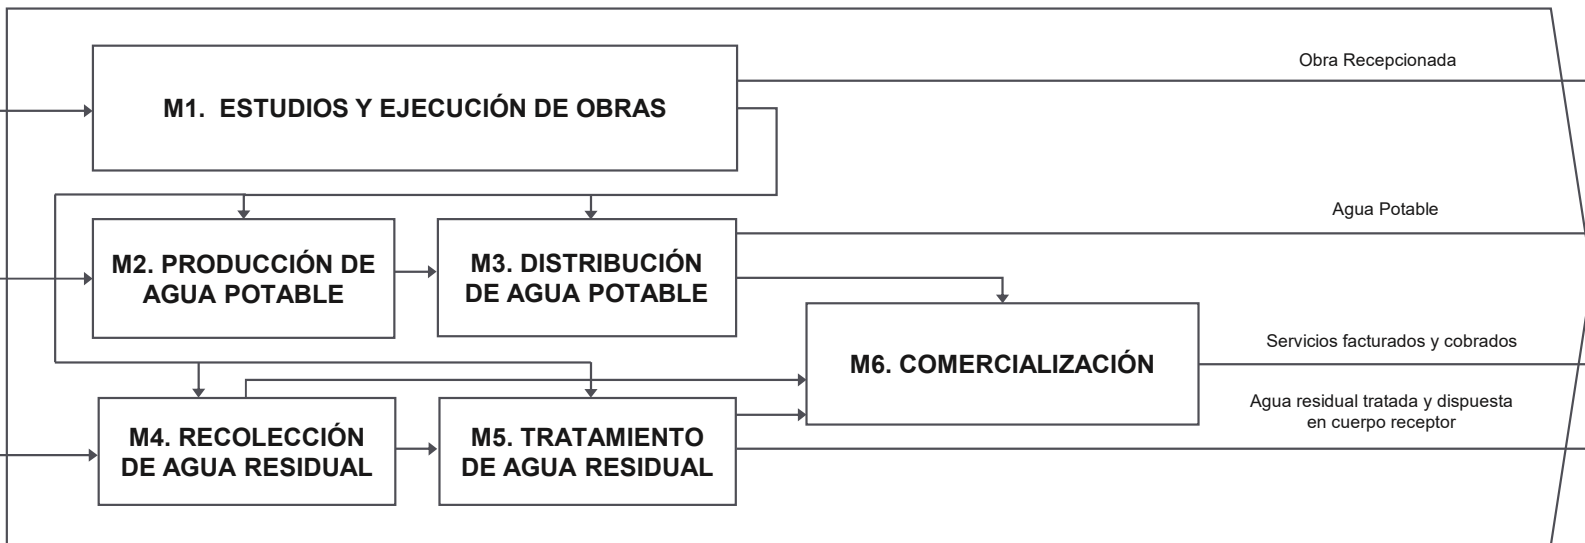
M1. ESTUDIOS Y EJECUCIÓN DE OBRAS

Obra Recepcionada

M2. PRODUCCIÓN DE AGUA POTABLE

M3. DISTRIBUCIÓN DE AGUA POTABLE

Agua Potable

M6. COMERCIALIZACIÓN

Servicios facturados y cobrados

M4. RECOLECCIÓN DE AGUA RESIDUAL

M5. TRATAMIENTO DE AGUA RESIDUAL

Agua residual tratada y dispuesta en cuerpo receptor